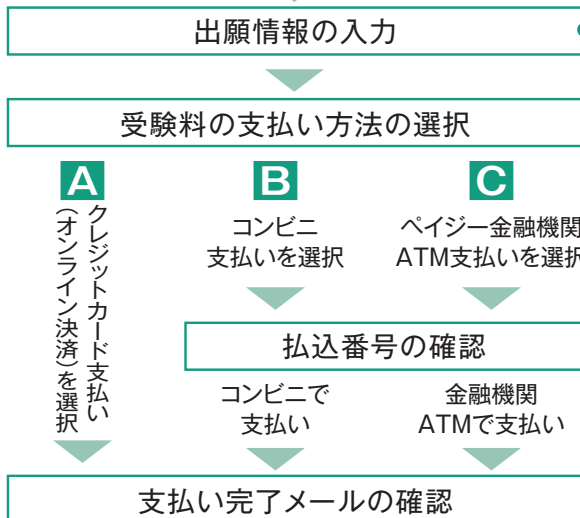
出願情報の入力

受験料の支払い方法の選択

A

クレジットカード支払い（オンライン決済）を選択

B

コンビニ支払いを選択

C

ペイジー金融機関ATM支払いを選択

払込番号の確認

コンビニで支払い

金融機関ATMで支払い

支払い完了メールの確認